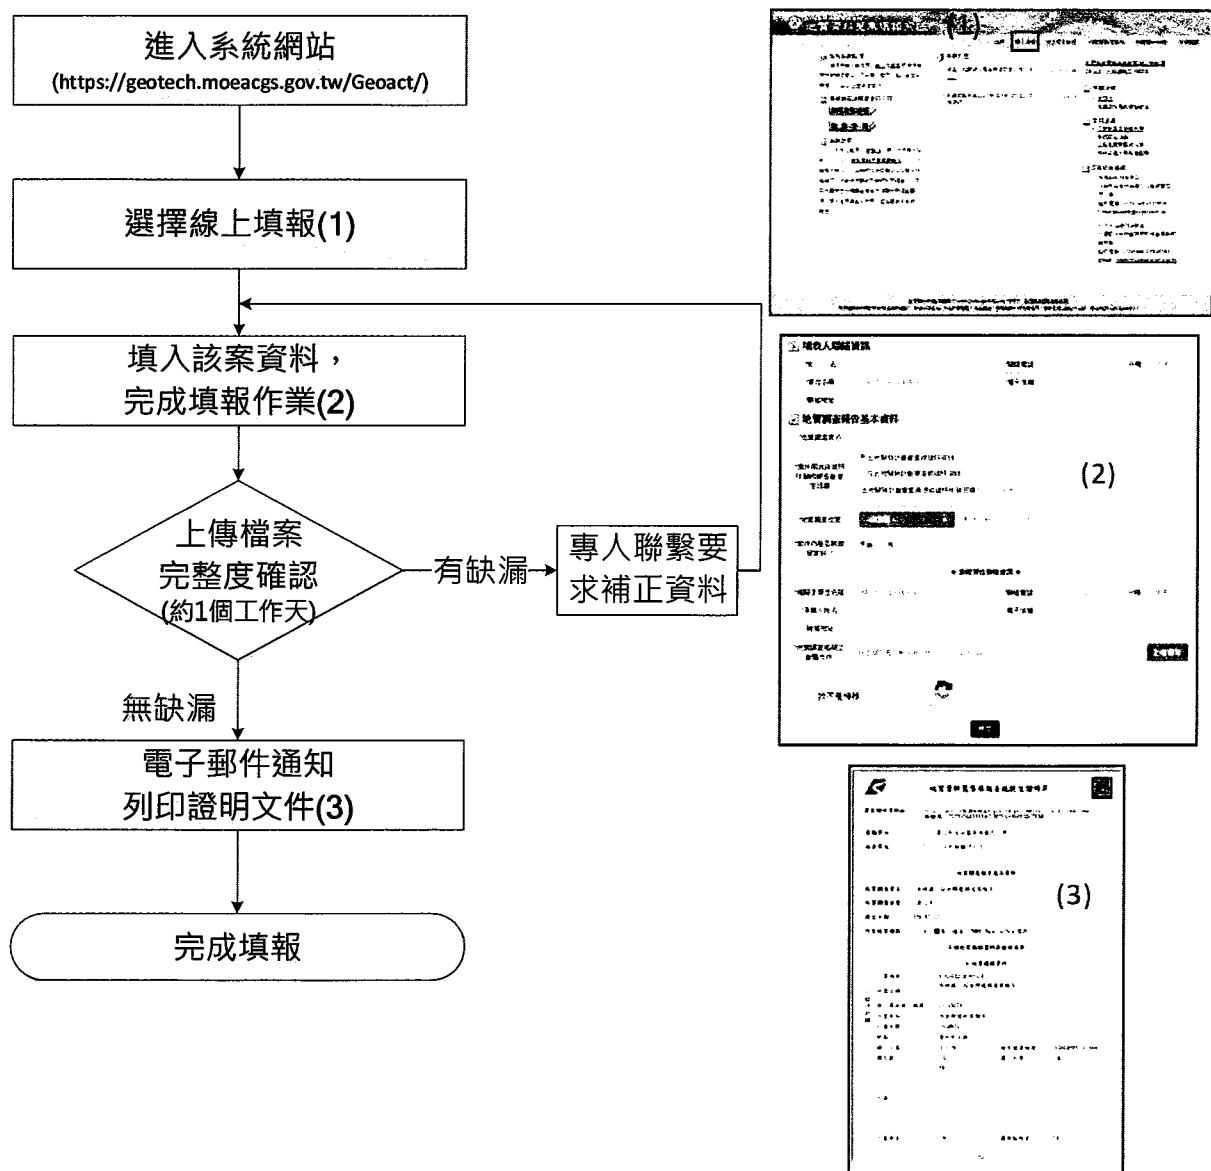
進入系統網站
(https://geotech.moeacgs.gov.tw/Geoact/)

選擇線上填報(1)

填入該案資料，
完成填報作業(2)

上傳檔案
完整度確認
(約1個工作天)

有缺漏

專人聯繫要
求補正資料

無缺漏

電子郵件通知
列印證明文件(3)

完成填報

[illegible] (1)

填表人聯絡資訊

地質調查報告基本資料

(2)

(3)